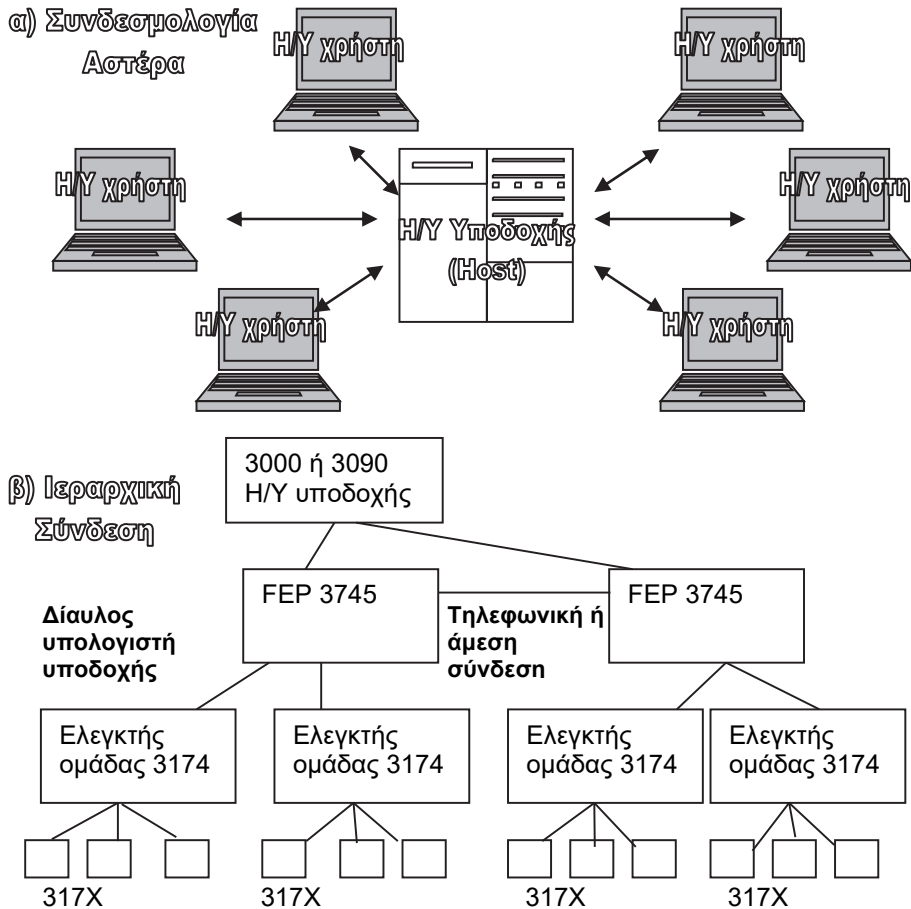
α) Συνδεσμολογία Αστέρα

Η/Υ χρήστη

Η/Υ χρήστη

Η/Υ χρήστη

Η/Υ Υποδοχής (Host)

Η/Υ χρήστη

Η/Υ χρήστη

Η/Υ χρήστη

β) Ιεραρχική Σύνδεση

3000 ή 3090 Η/Υ υποδοχής

FEP 3745

Τηλεφωνική ή άμεση σύνδεση

FEP 3745

Δίαυλος υπολογιστή υποδοχής

Ελεγκτής ομάδας 3174

Ελεγκτής ομάδας 3174

Ελεγκτής ομάδας 3174

Ελεγκτής ομάδας 3174

317X

317X

317X

317X